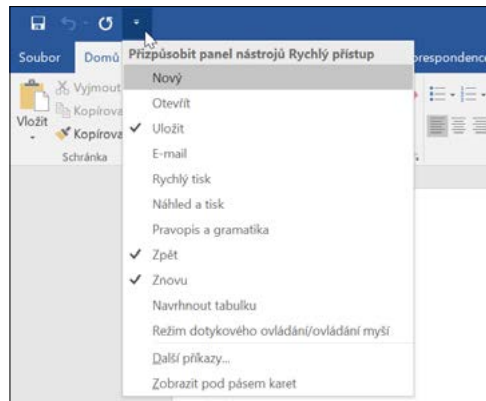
Soubor
Domů
respondence
Vyjmout
Kopírova
Vložit
Kopírova
Schránka

Přizpůsobit panel nástrojů Rychlý přístup
Nový
Otevřít
✓ Uložit
E-mail
Rychlý tisk
Náhled a tisk
Pravopis a gramatika
✓ Zpět
✓ Znovu
Navrhnout tabulku
Režim dotykového ovládání/ovládání myší
Další příkazy...
Zobrazit pod pásem karet